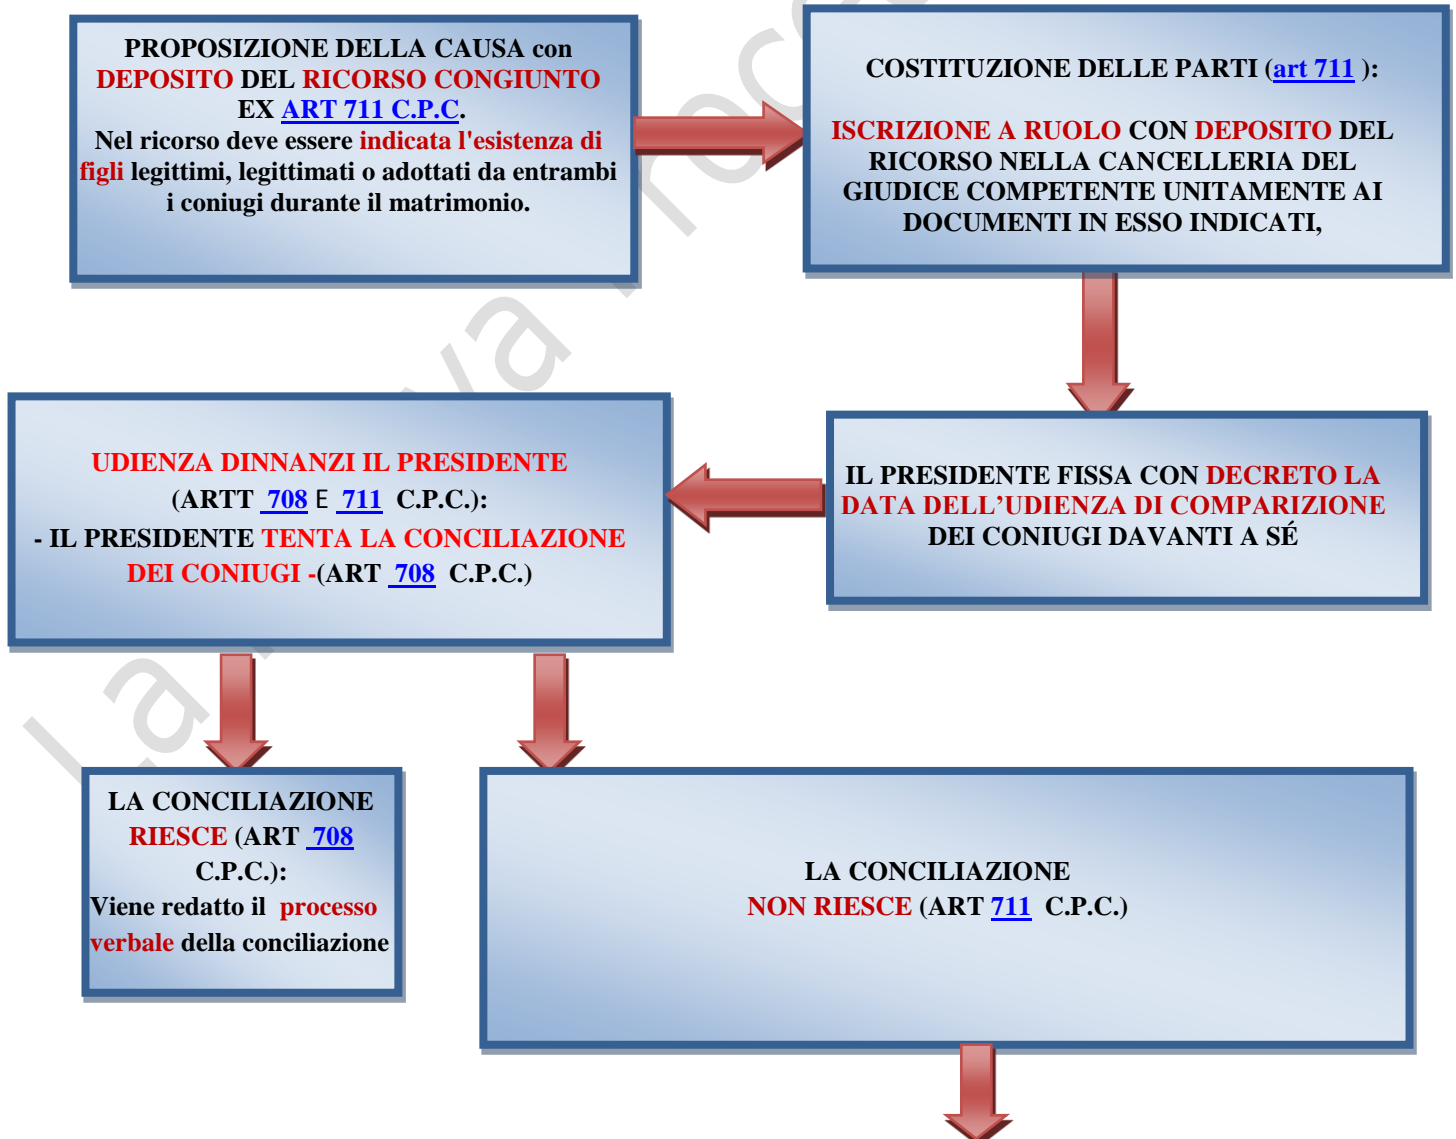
PROPOSIZIONE DELLA CAUSA con DEPOSITO DEL RICORSO CONGIUNTO EX ART 711 C.P.C.
Nel ricorso deve essere indicata l'esistenza di figli legittimi, legittimati o adottati da entrambi i coniugi durante il matrimonio.

COSTITUZIONE DELLE PARTI (art 711 ):

ISCRIZIONE A RUOLO CON DEPOSITO DEL RICORSO NELLA CANCELLERIA DEL GIUDICE COMPETENTE UNITAMENTE AI DOCUMENTI IN ESSO INDICATI,

IL PRESIDENTE FISSA CON DECRETO LA DATA DELL'UDIENZA DI COMPARIZIONE DEI CONIUGI DAVANTI A SÉ

UDIENZA DINNANZI IL PRESIDENTE
(ARTT 708 E 711 C.P.C.):
- IL PRESIDENTE TENTA LA CONCILIAZIONE DEI CONIUGI -(ART 708 C.P.C.)

LA CONCILIAZIONE RIESCE (ART 708 C.P.C.):
Viene redatto il processo verbale della conciliazione

LA CONCILIAZIONE
NON RIESCE (ART 711 C.P.C.)

La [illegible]